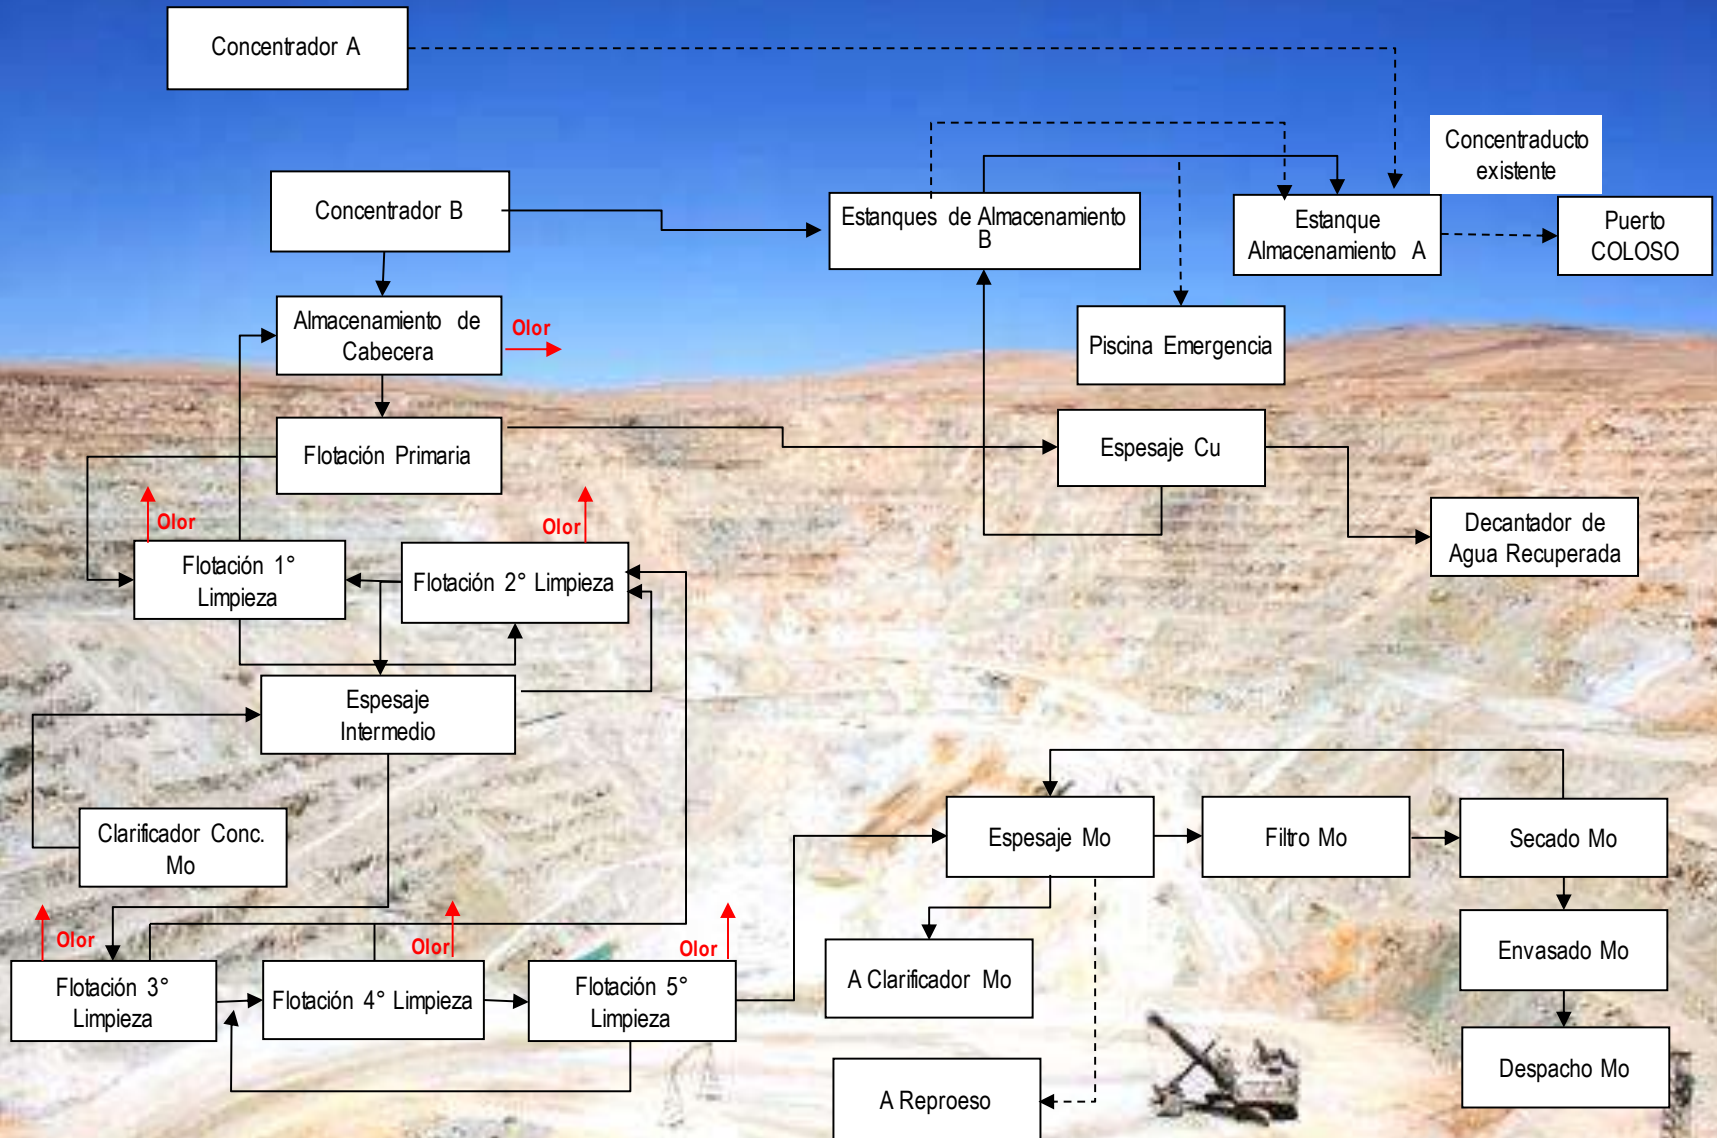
Concentrador A

Concentraducto existente

Concentrador B

Estanques de Almacenamiento B

Estanque Almacenamiento A

Puerto COLOSO

Almacenamiento de Cabecera

Olor

Piscina Emergencia

Flotación Primaria

Espesaje Cu

Olor

Olor

Decantador de Agua Recuperada

Flotación 1° Limpieza

Flotación 2° Limpieza

Espesaje Intermedio

Clarificador Conc. Mo

Espesaje Mo

Filtro Mo

Secado Mo

Olor

Olor

Olor

Flotación 3° Limpieza

Flotación 4° Limpieza

Flotación 5° Limpieza

A Clarificador Mo

Envasado Mo

Despacho Mo

A Reproeso